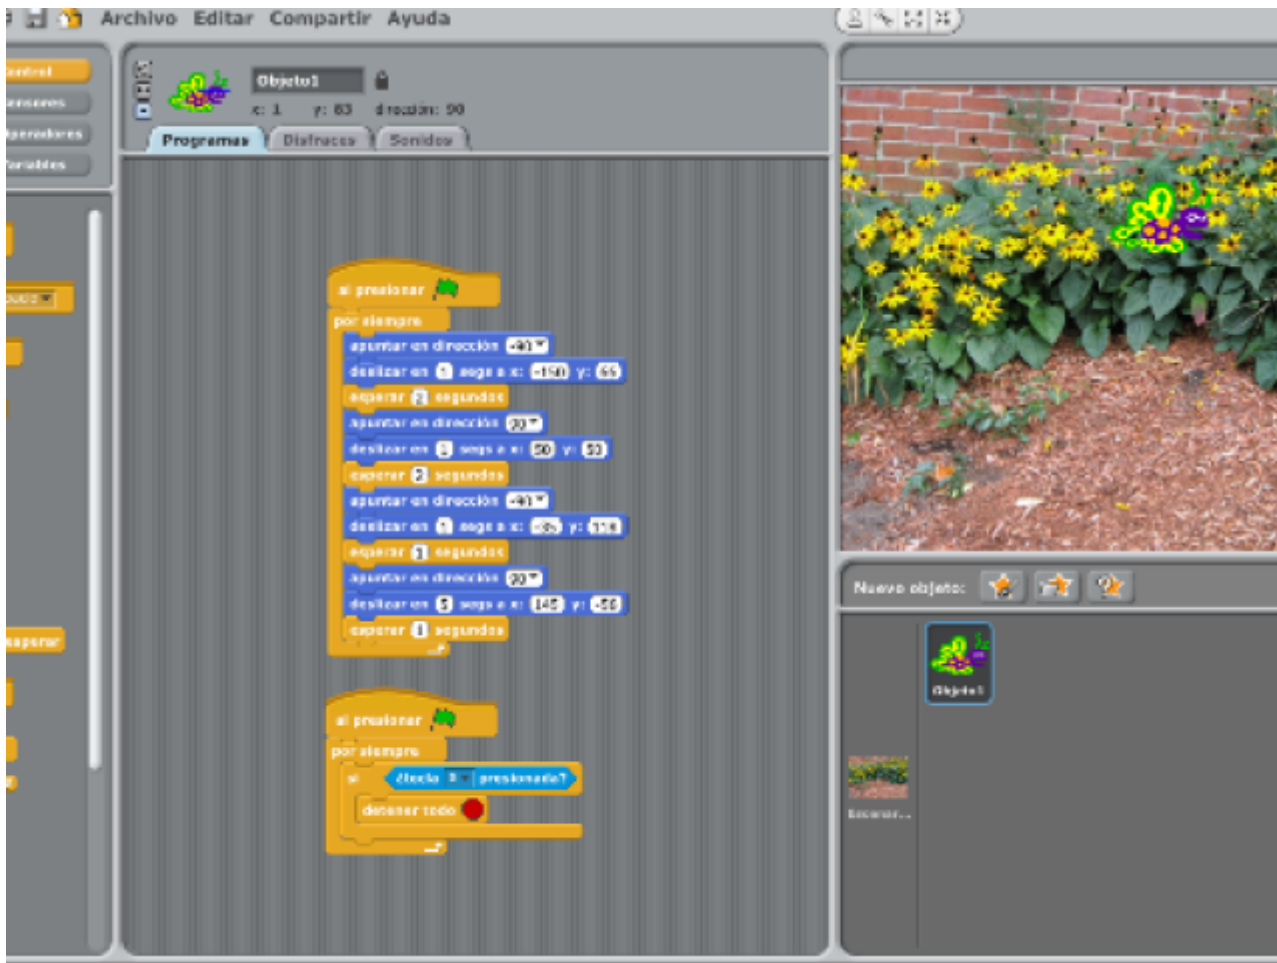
Archivo Editar Compartir Ayuda

ontrol
ensores
peradores
ariables

Objeto1
x: 1 y: 63 dirección: 90
Programas Disfraces Sonidos

esperar

al presionar
por siempre
apuntar en dirección -90
deslizar en 1 segs a x: -150 y: 65
esperar 2 segundos
apuntar en dirección 90
deslizar en 1 segs a x: 50 y: 50
esperar 2 segundos
apuntar en dirección -90
deslizar en 1 segs a x: -35 y: 118
esperar 1 segundos
apuntar en dirección 90
deslizar en 5 segs a x: 145 y: -55
esperar 1 segundos

al presionar
por siempre
si ¿tecla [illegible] presionada?
detener todo

Nuevo objeto:
Objeto1
Escenar...